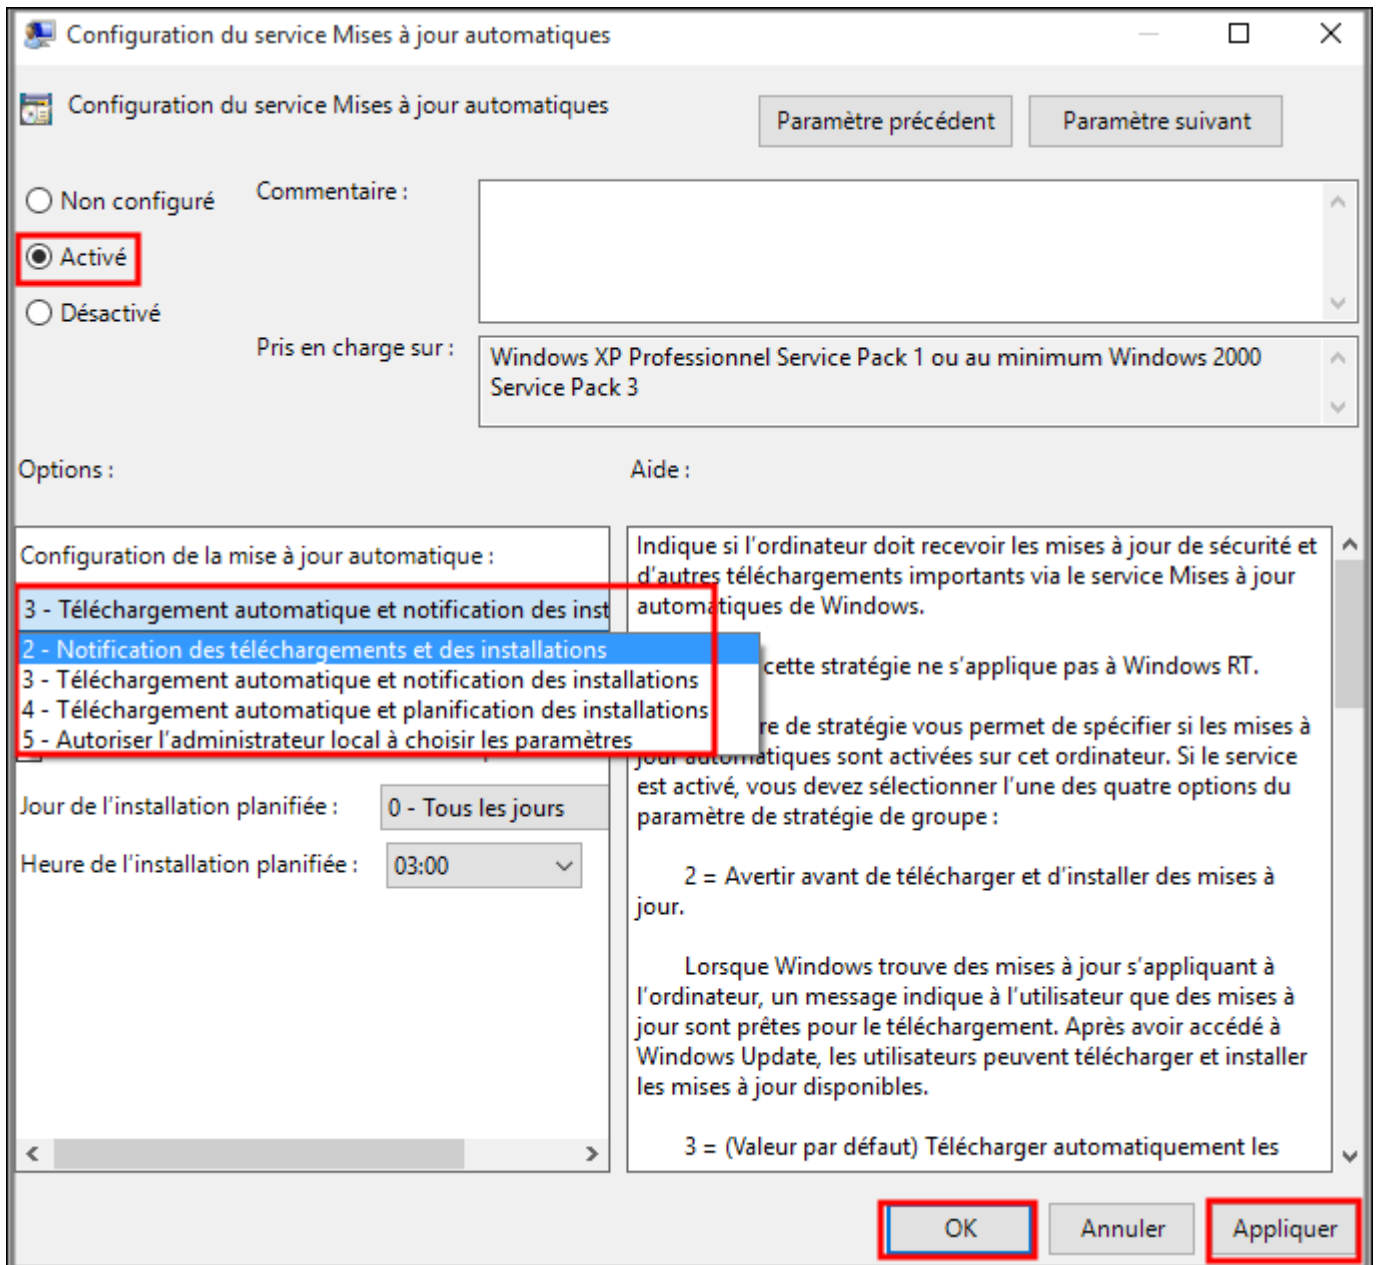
Configuration du service Mises à jour automatiques

Configuration du service Mises à jour automatiques

Paramètre précédent

Paramètre suivant

Non configuré

Activé

Désactivé

Commentaire :

Pris en charge sur :

Windows XP Professionnel Service Pack 1 ou au minimum Windows 2000 Service Pack 3

Options :

Aide :

Configuration de la mise à jour automatique :

3 - Téléchargement automatique et notification des inst

2 - Notification des téléchargements et des installations
3 - Téléchargement automatique et notification des installations
4 - Téléchargement automatique et planification des installations
5 - Autoriser l'administrateur local à choisir les paramètres

Jour de l'installation planifiée :

0 - Tous les jours

Heure de l'installation planifiée :

03:00

Indique si l'ordinateur doit recevoir les mises à jour de sécurité et d'autres téléchargements importants via le service Mises à jour automatiques de Windows.

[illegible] cette stratégie ne s'applique pas à Windows RT.

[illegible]re de stratégie vous permet de spécifier si les mises à jour automatiques sont activées sur cet ordinateur. Si le service est activé, vous devez sélectionner l'une des quatre options du paramètre de stratégie de groupe :

2 = Avertir avant de télécharger et d'installer des mises à jour.

Lorsque Windows trouve des mises à jour s'appliquant à l'ordinateur, un message indique à l'utilisateur que des mises à jour sont prêtes pour le téléchargement. Après avoir accédé à Windows Update, les utilisateurs peuvent télécharger et installer les mises à jour disponibles.

3 = (Valeur par défaut) Télécharger automatiquement les

OK

Annuler

Appliquer